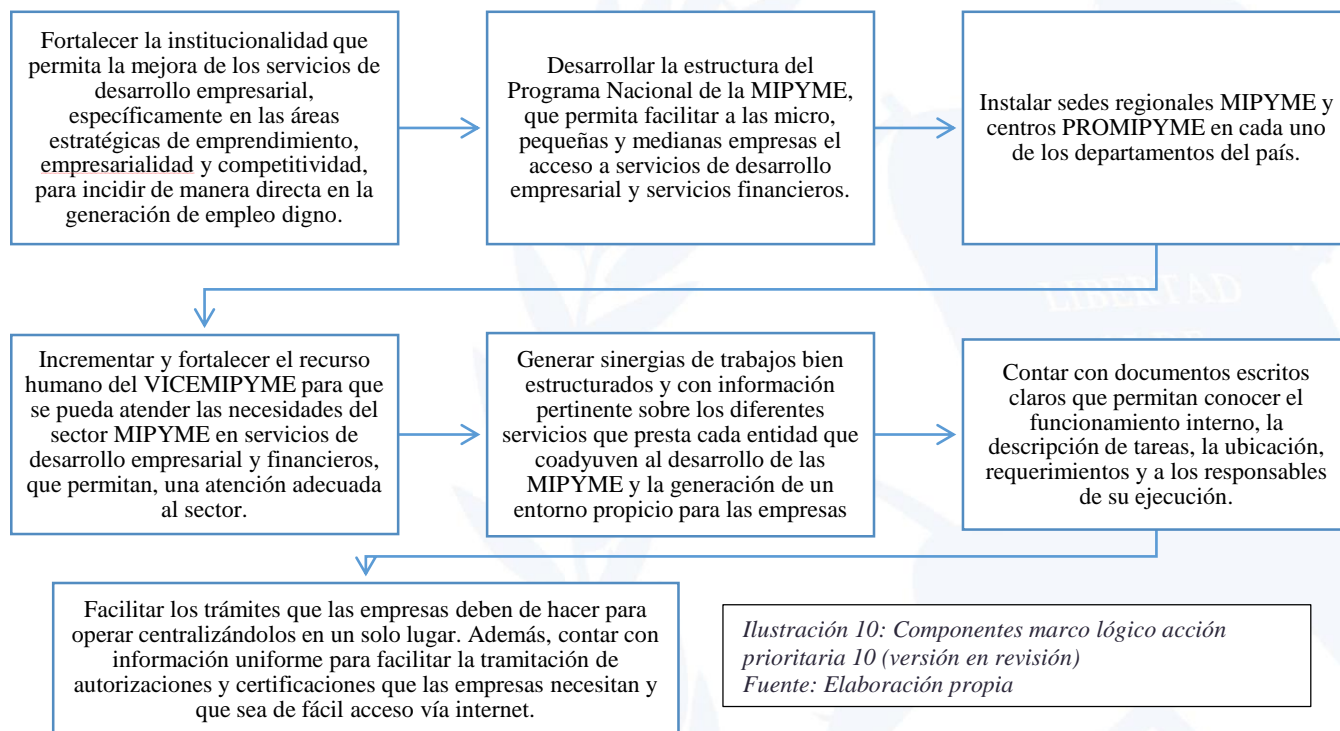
Fortalecer la institucionalidad que permita la mejora de los servicios de desarrollo empresarial, específicamente en las áreas estratégicas de emprendimiento, empresarialidad y competitividad, para incidir de manera directa en la generación de empleo digno.

Desarrollar la estructura del Programa Nacional de la MIPYME, que permita facilitar a las micro, pequeñas y medianas empresas el acceso a servicios de desarrollo empresarial y servicios financieros.

Instalar sedes regionales MIPYME y centros PROMIPYME en cada uno de los departamentos del país.

Incrementar y fortalecer el recurso humano del VICEMIPYME para que se pueda atender las necesidades del sector MIPYME en servicios de desarrollo empresarial y financieros, que permitan, una atención adecuada al sector.

Generar sinergias de trabajos bien estructurados y con información pertinente sobre los diferentes servicios que presta cada entidad que coadyuven al desarrollo de las MIPYME y la generación de un entorno propicio para las empresas

Contar con documentos escritos claros que permitan conocer el funcionamiento interno, la descripción de tareas, la ubicación, requerimientos y a los responsables de su ejecución.

Facilitar los trámites que las empresas deben de hacer para operar centralizándolos en un solo lugar. Además, contar con información uniforme para facilitar la tramitación de autorizaciones y certificaciones que las empresas necesitan y que sea de fácil acceso vía internet.

Ilustración 10: Componentes marco lógico acción prioritaria 10 (versión en revisión)
Fuente: Elaboración propia